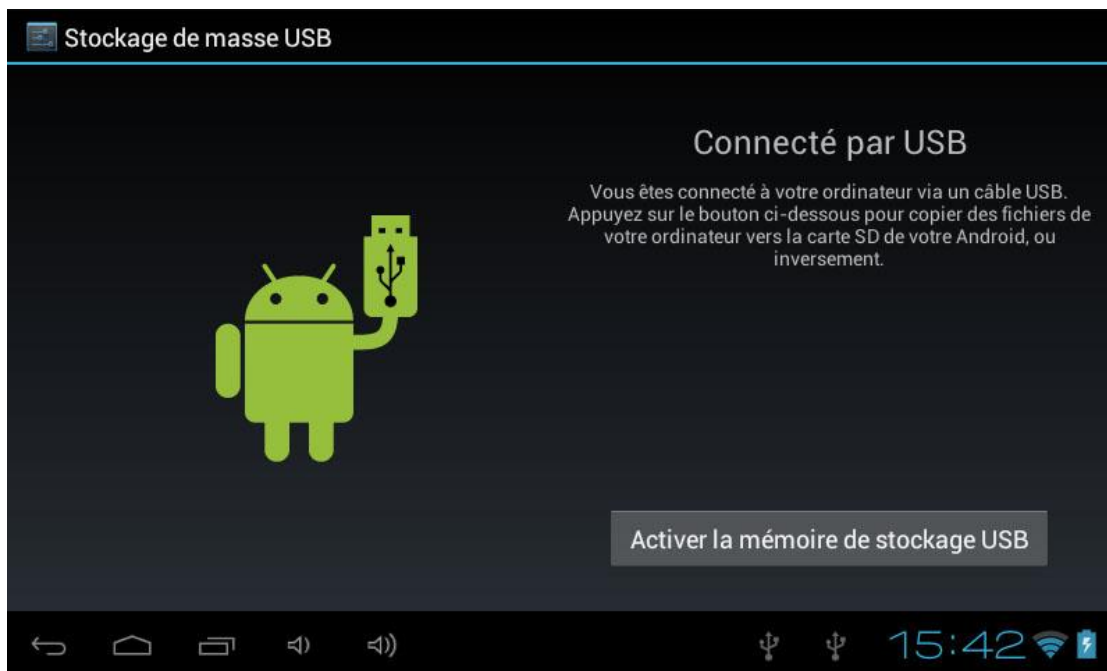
Stockage de masse USB

Connecté par USB

Vous êtes connecté à votre ordinateur via un câble USB. Appuyez sur le bouton ci-dessous pour copier des fichiers de votre ordinateur vers la carte SD de votre Android, ou inversement.

Activer la mémoire de stockage USB

15:42